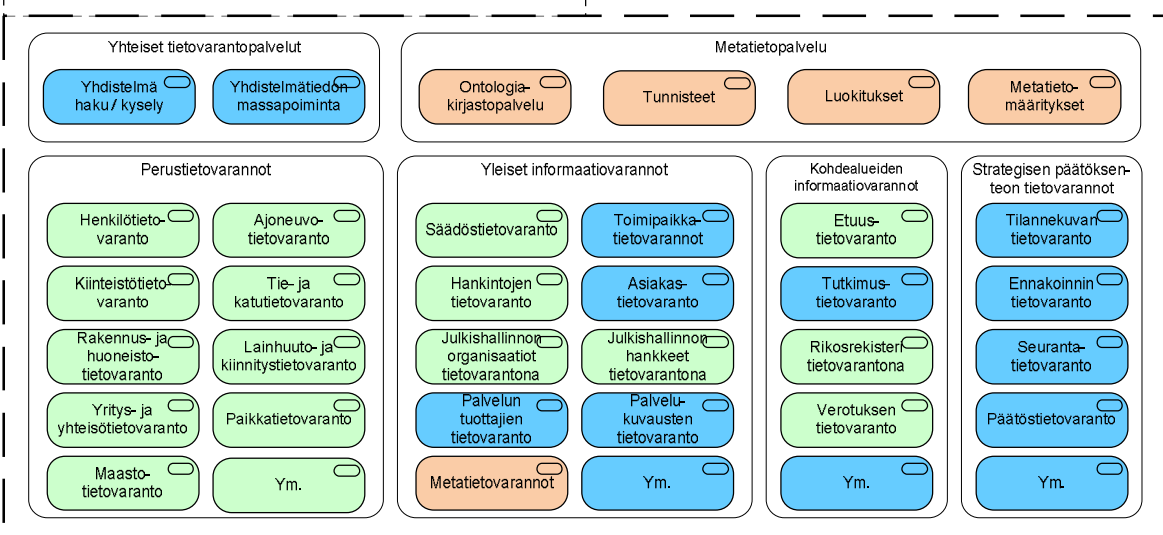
Yhteiset tietovarantopalvelut

Yhdistelmä haku / kysely

Yhdistelmätiedon massapoiminta

Metatietopalvelu

Ontologia-kirjastopalvelu

Tunnisteet

Luokitukset

Metatieto-määritykset

Perustietovarannot

Henkilötieto-varanto

Ajoneuvo-tietovaranto

Kiinteistötieto-varanto

Tie- ja katutietovaranto

Rakennus- ja huoneisto-tietovaranto

Lainhuuto- ja kiinnitystietovaranto

Yritys- ja yhteisötietovaranto

Paikkatietovaranto

Maasto-tietovaranto

Ym.

Yleiset informaatiovarannot

Säädöstietovaranto

Toimipaikka-tietovarannot

Hankintojen tietovaranto

Asiakas-tietovaranto

Julkishallinnon organisaatiot tietovarantona

Julkishallinnon hankkeet tietovarantona

Palvelun tuottajien tietovaranto

Palvelu-kuvausten tietovaranto

Metatietovarannot

Ym.

Kohdealueiden informaatiovarannot

Etuus-tietovaranto

Tutkimus-tietovaranto

Rikosrekisteri tietovarantona

Verotuksen tietovaranto

Ym.

Strategisen päätöksen-teon tietovarannot

Tilannekuvan tietovaranto

Ennakoinnin tietovaranto

Seuranta-tietovaranto

Päätöstietovaranto

Ym.